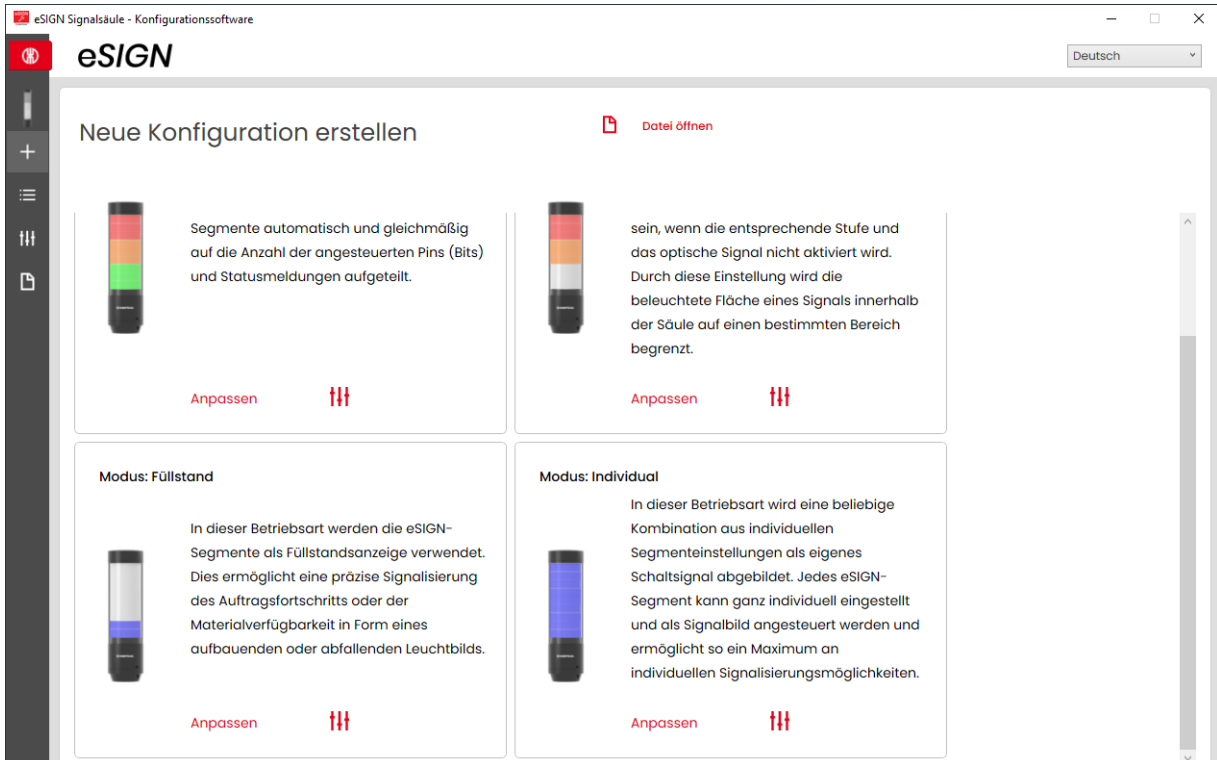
eSIGN Signalsäule - Konfigurationssoftware

eSIGN

Deutsch

Neue Konfiguration erstellen

Datei öffnen

Segmente automatisch und gleichmäßig auf die Anzahl der angesteuerten Pins (Bits) und Statusmeldungen aufgeteilt.

Anpassen

sein, wenn die entsprechende Stufe und das optische Signal nicht aktiviert wird. Durch diese Einstellung wird die beleuchtete Fläche eines Signals innerhalb der Säule auf einen bestimmten Bereich begrenzt.

Anpassen

Modus: Füllstand

In dieser Betriebsart werden die eSIGN-Segmente als Füllstandsanzeige verwendet. Dies ermöglicht eine präzise Signalisierung des Auftragsfortschritts oder der Materialverfügbarkeit in Form eines aufbauenden oder abfallenden Leuchtbilds.

Anpassen

Modus: Individual

In dieser Betriebsart wird eine beliebige Kombination aus individuellen Segmenteinstellungen als eigenes Schaltsignal abgebildet. Jedes eSIGN-Segment kann ganz individuell eingestellt und als Signalbild angesteuert werden und ermöglicht so ein Maximum an individuellen Signalisierungsmöglichkeiten.

Anpassen